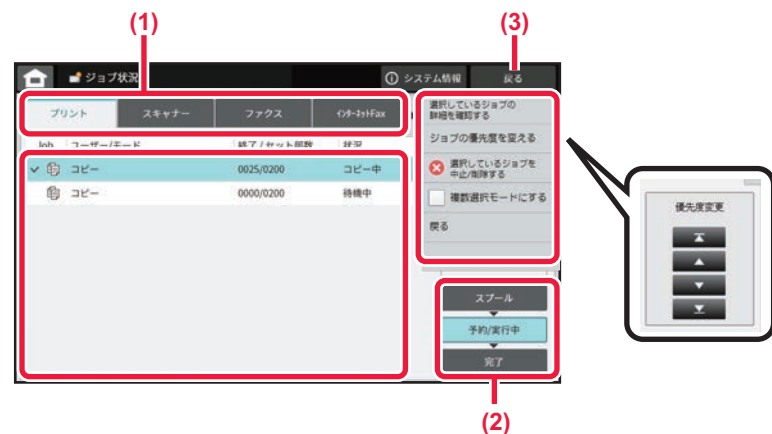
(1)

(3)

ジョブ状況

システム情報

戻る

プリント

スキャナー

ファクス

インターネットFax

Job

ユーザー/モード

終了/セット部数

状況

コピー

0025/0200

コピー中

コピー

0000/0200

待機中

選択しているジョブの詳細を確認する

ジョブの優先度を変える

選択しているジョブを中止/削除する

複数選択モードにする

戻る

優先度変更

スプール

予約/実行中

完了

(2)